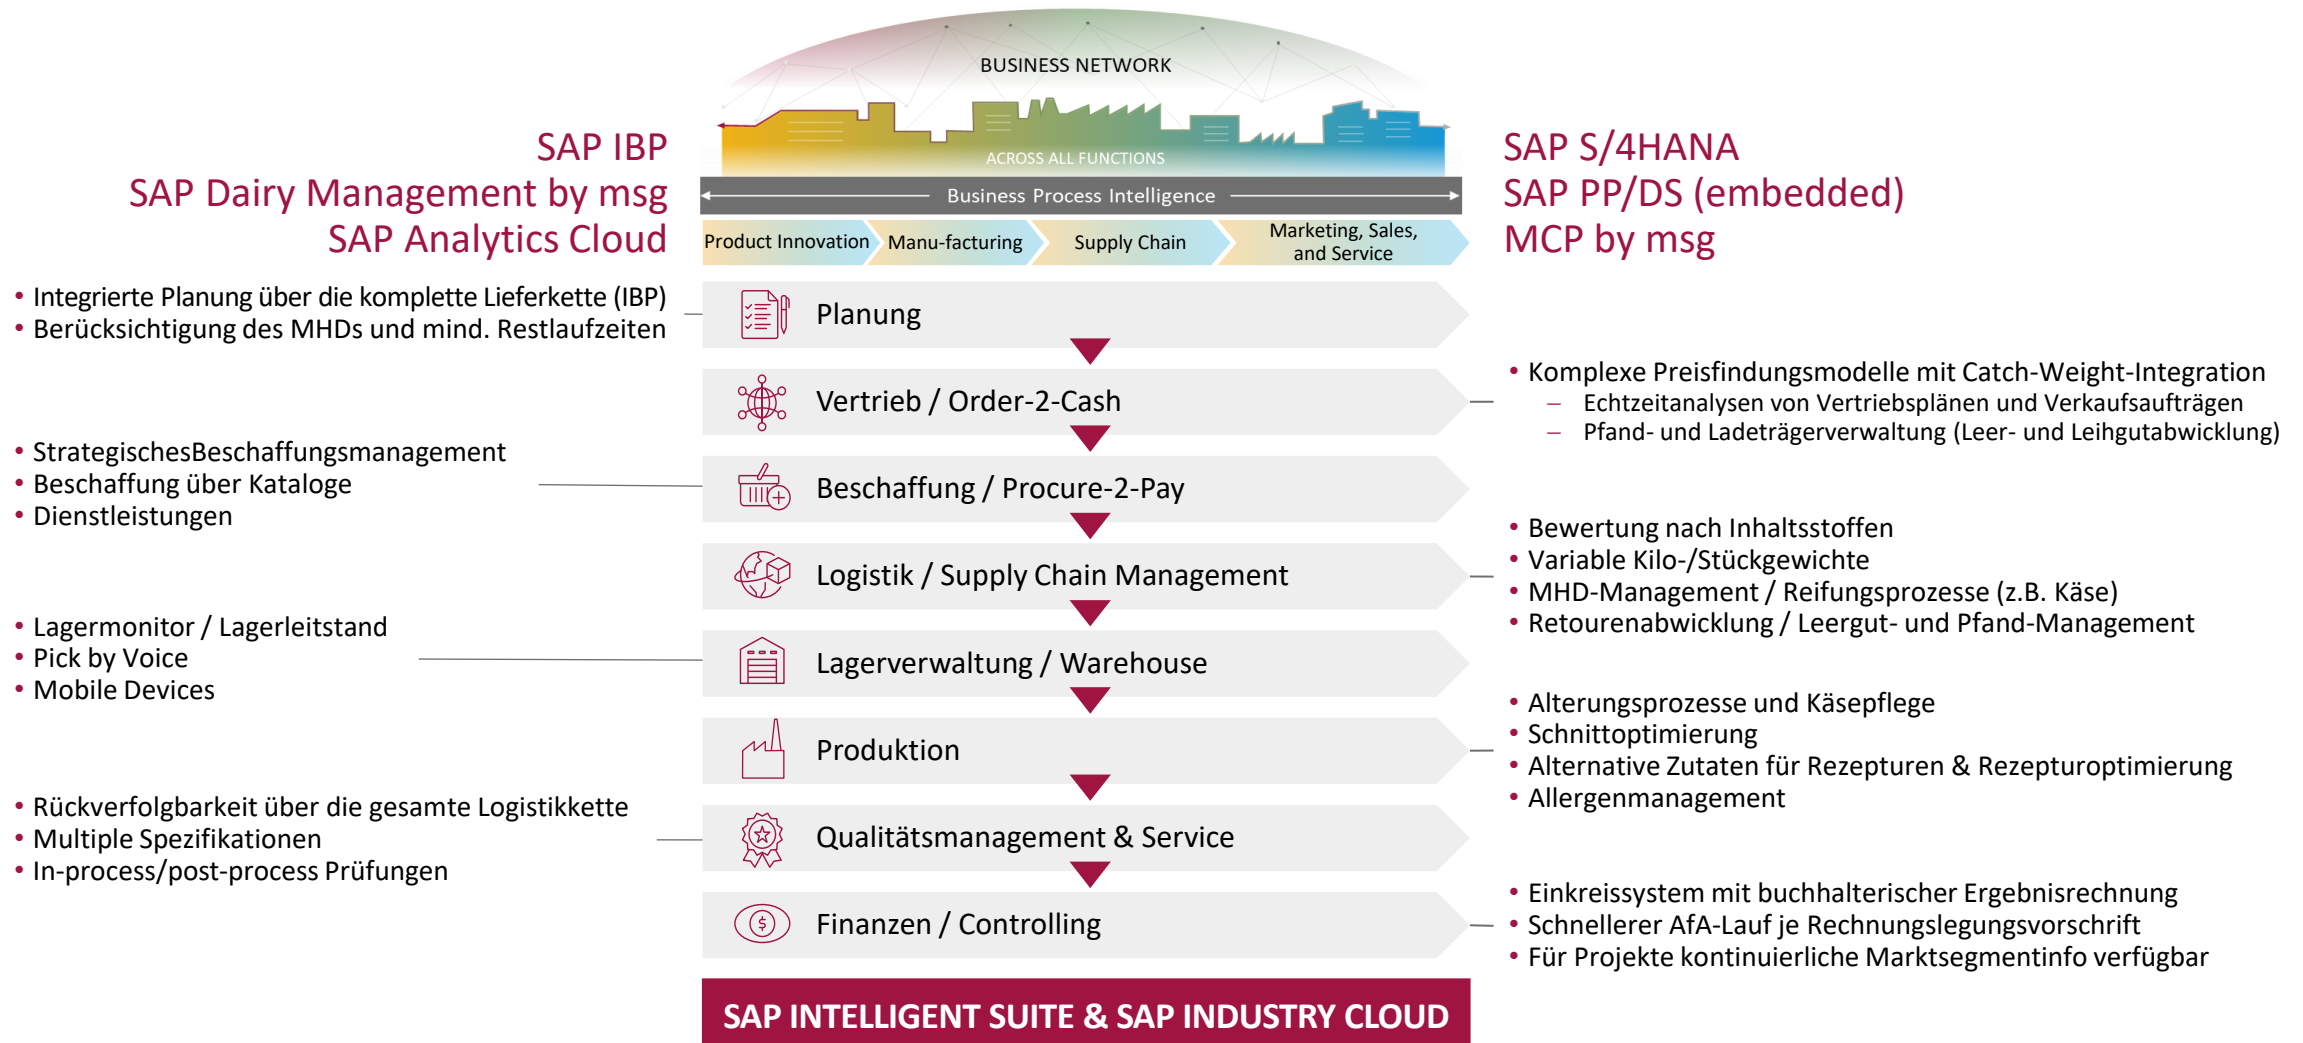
SAP IBP
SAP Dairy Management by msg
SAP Analytics Cloud

BUSINESS NETWORK

ACROSS ALL FUNCTIONS

Business Process Intelligence

Product Innovation | Manu-facturing | Supply Chain | Marketing, Sales, and Service

SAP S/4HANA
SAP PP/DS (embedded)
MCP by msg

• Integrierte Planung über die komplette Lieferkette (IBP)
• Berücksichtigung des MHDs und mind. Restlaufzeiten

Planung

Vertrieb / Order-2-Cash

• Komplexe Preisfindungsmodelle mit Catch-Weight-Integration
– Echtzeitanalysen von Vertriebsplänen und Verkaufsaufträgen
– Pfand- und Ladeträgerverwaltung (Leer- und Leihgutabwicklung)

• StrategischesBeschaffungsmanagement
• Beschaffung über Kataloge
• Dienstleistungen

Beschaffung / Procure-2-Pay

• Bewertung nach Inhaltsstoffen
• Variable Kilo-/Stückgewichte
• MHD-Management / Reifungsprozesse (z.B. Käse)
• Retourenabwicklung / Leergut- und Pfand-Management

Logistik / Supply Chain Management

• Lagermonitor / Lagerleitstand
• Pick by Voice
• Mobile Devices

Lagerverwaltung / Warehouse

• Alterungsprozesse und Käsepflege
• Schnittoptimierung
• Alternative Zutaten für Rezepturen & Rezepturoptimierung
• Allergenmanagement

Produktion

• Rückverfolgbarkeit über die gesamte Logistikkette
• Multiple Spezifikationen
• In-process/post-process Prüfungen

Qualitätsmanagement & Service

• Einkreissystem mit buchhalterischer Ergebnisrechnung
• Schnellerer AfA-Lauf je Rechnungslegungsvorschrift
• Für Projekte kontinuierliche Marktsegmentinfo verfügbar

Finanzen / Controlling

SAP INTELLIGENT SUITE & SAP INDUSTRY CLOUD